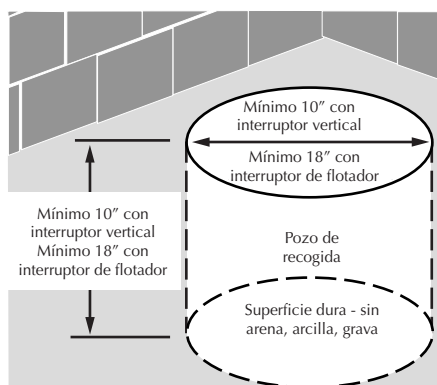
Mínimo 10″ con interruptor vertical

Mínimo 18″ con interruptor de flotador

Mínimo 10″ con interruptor vertical
Mínimo 18″ con interruptor de flotador

Pozo de recogida

Superficie dura - sin arena, arcilla, grava